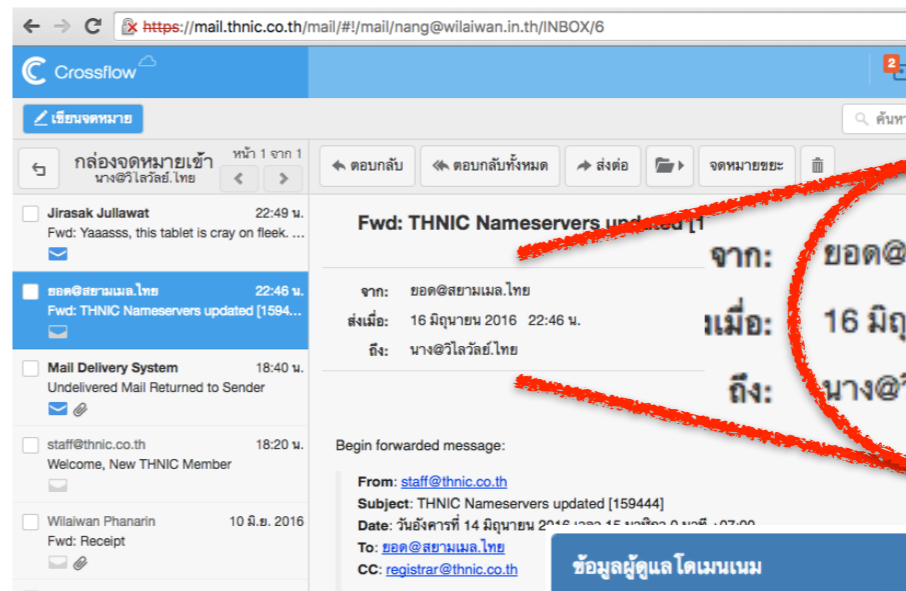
https://mail.thnic.co.th/mail/#!/mail/nang@wilaiwan.in.th/INBOX/6

Crossflow

2

เขียนจดหมาย

ค้นหา

กล่องจดหมายเข้า
นาง@วิไลวัลย์.ไทย

หน้า 1 จาก 1

ตอบกลับ ตอบกลับทั้งหมด ส่งต่อ จดหมายขยะ

Jirasak Jullawat 22:49 น.
Fwd: Yaaasss, this tablet is cray on fleek. ...

ยอด@สยามเมล.ไทย 22:46 น.
Fwd: THNIC Nameservers updated [1594...

Mail Delivery System 18:40 น.
Undelivered Mail Returned to Sender

staff@thnic.co.th 18:20 น.
Welcome, New THNIC Member

Wilaiwan Phanarin 10 มิ.ย. 2016
Fwd: Receipt

Fwd: THNIC Nameservers updated [1

จาก: ยอด@สยามเมล.ไทย
ส่งเมื่อ: 16 มิถุนายน 2016 22:46 น.
ถึง: นาง@วิไลวัลย์.ไทย

จาก: ยอด@
เมื่อ: 16 มิถุ
ถึง: นาง@

Begin forwarded message:

From: staff@thnic.co.th
Subject: THNIC Nameservers updated [159444]
Date: วันอังคารที่ 14 มิถุนายน 2016 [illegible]
To: ยอด@สยามเมล.ไทย
CC: registrar@thnic.co.th

ข้อมูลผู้ดูแลโดเมนเนม